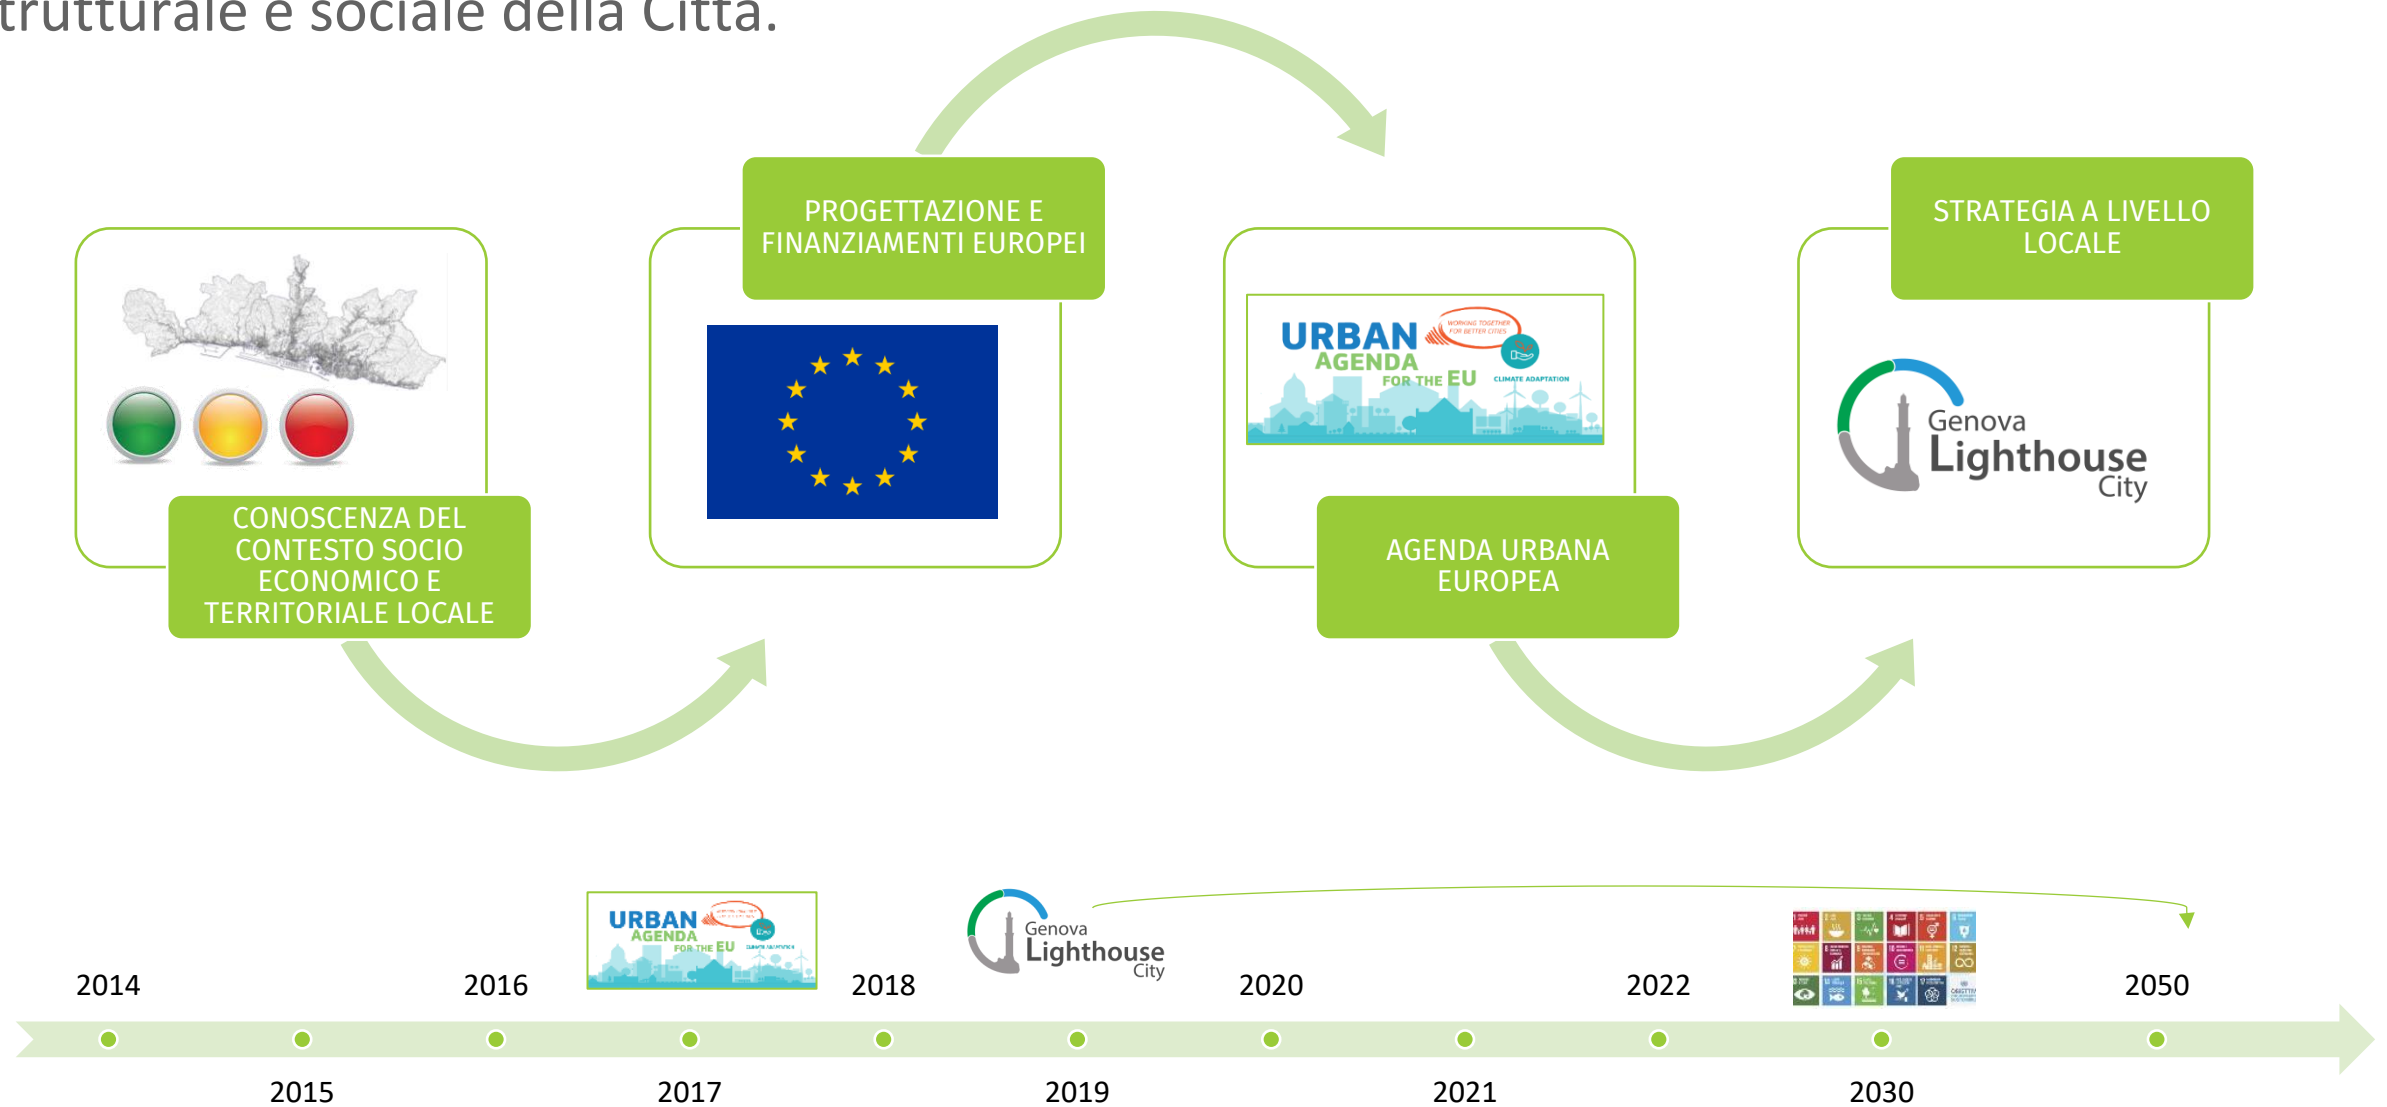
trutturale e sociale della Città.

CONOSCENZA DEL CONTESTO SOCIO ECONOMICO E TERRITORIALE LOCALE

PROGETTAZIONE E FINANZIAMENTI EUROPEI

URBAN AGENDA FOR THE EU
WORKING TOGETHER FOR BETTER CITIES
CLIMATE ADAPTATION

AGENDA URBANA EUROPEA

STRATEGIA A LIVELLO LOCALE

Genova Lighthouse City

URBAN AGENDA FOR THE EU

Genova Lighthouse City

2014 2015 2016 2017 2018 2019 2020 2021 2022 2030 2050